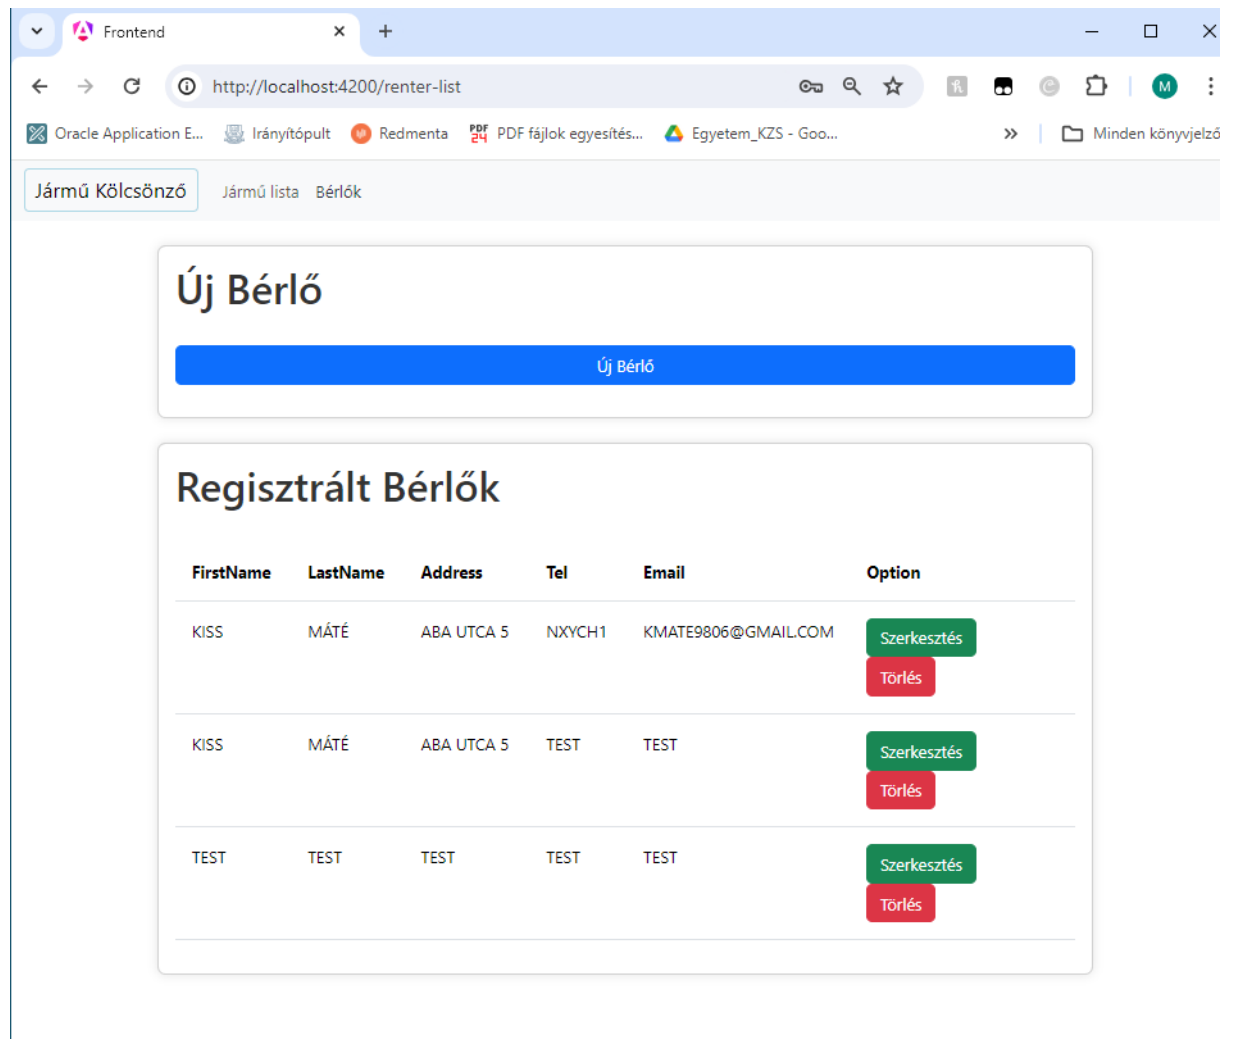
Frontend

http://localhost:4200/renter-list

Oracle Application E... Irányítópult Redmenta PDF fájlok egyesítés... Egyetem_KZS - Goo... Minden könyvjelző

M

Jármű Kölcsönző Jármű lista Bérlők

Új Bérlő

Új Bérlő

Regisztrált Bérlők

| FirstName | LastName | Address | Tel | Email | Option |
|---|---|---|---|---|---|
| KISS | MÁTÉ | ABA UTCA 5 | NXYCH1 | KMATE9806@GMAIL.COM | Szerkesztés Törlés |
| KISS | MÁTÉ | ABA UTCA 5 | TEST | TEST | Szerkesztés Törlés |
| TEST | TEST | TEST | TEST | TEST | Szerkesztés Törlés |